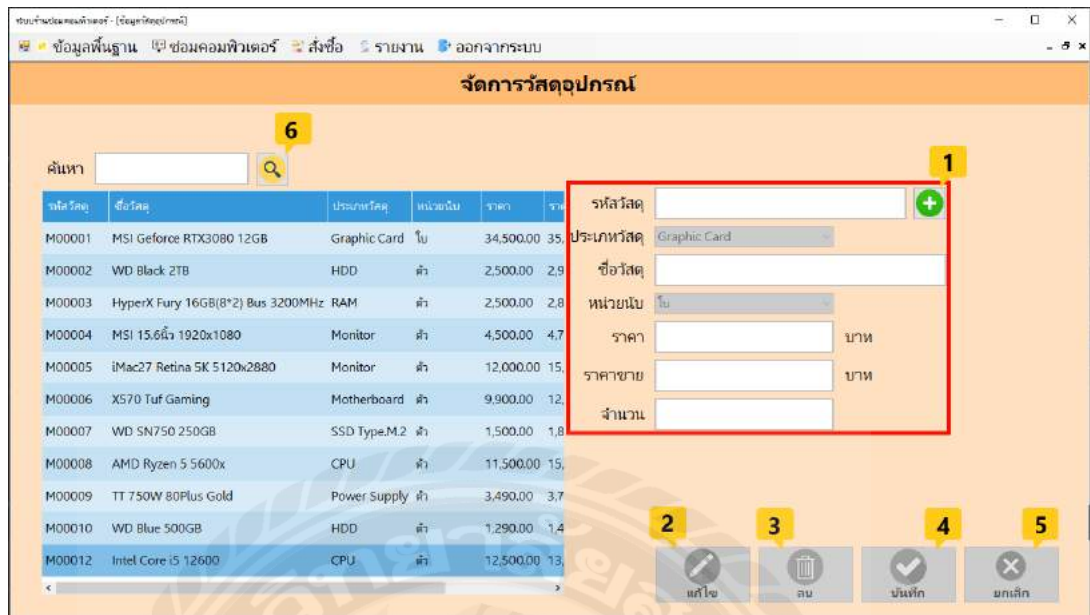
ระบบร้านซ่อมคอมพิวเตอร์ - [ข้อมูลวัสดุอุปกรณ์]

ข้อมูลพื้นฐาน ซ่อมคอมพิวเตอร์ สั่งซื้อ รายงาน ออกจากระบบ

จัดการวัสดุอุปกรณ์

6

ค้นหา

| รหัสวัสดุ | ชื่อวัสดุ | ประเภทวัสดุ | หน่วยนับ | ราคา | รา |
|---|---|---|---|---|---|
| M00001 | MSI Geforce RTX3080 12GB | Graphic Card | ใบ | 34,500.00 | 35, |
| M00002 | WD Black 2TB | HDD | ตัว | 2,500.00 | 2,9 |
| M00003 | HyperX Fury 16GB(8*2) Bus 3200MHz | RAM | ตัว | 2,500.00 | 2,8 |
| M00004 | MSI 15.6นิ้ว 1920x1080 | Monitor | ตัว | 4,500.00 | 4,7 |
| M00005 | iMac27 Retina 5K 5120x2880 | Monitor | ตัว | 12,000.00 | 15, |
| M00006 | X570 Tuf Gaming | Motherboard | ตัว | 9,900.00 | 12, |
| M00007 | WD SN750 250GB | SSD Type.M.2 | ตัว | 1,500.00 | 1,8 |
| M00008 | AMD Ryzen 5 5600x | CPU | ตัว | 11,500.00 | 15, |
| M00009 | TT 750W 80Plus Gold | Power Supply | ตัว | 3,490.00 | 3,7 |
| M00010 | WD Blue 500GB | HDD | ตัว | 1,290.00 | 1,4 |
| M00012 | Intel Core i5 12600 | CPU | ตัว | 12,500.00 | 13, |

1

รหัสวัสดุ
ประเภทวัสดุ Graphic Card
ชื่อวัสดุ
หน่วยนับ ใบ
ราคา บาท
ราคาขาย บาท
จำนวน

2 แก้ไข
3 ลบ
4 บันทึก
5 ยกเลิก